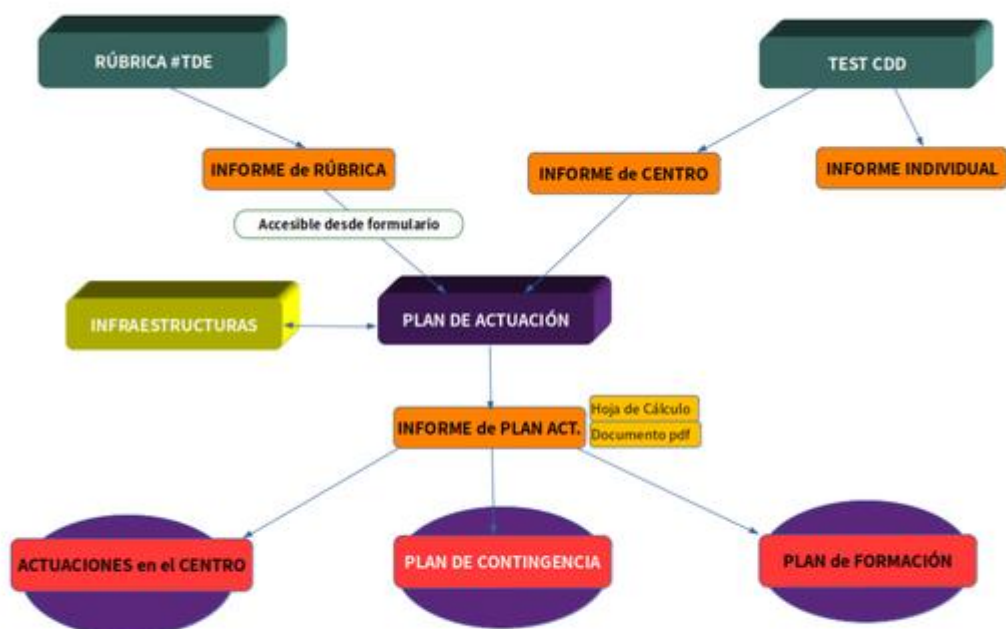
RÚBRICA #TDE

TEST CDD

INFORME de RÚBRICA

INFORME de CENTRO

INFORME INDIVIDUAL

Accesible desde formulario

INFRAESTRUCTURAS

PLAN DE ACTUACIÓN

Hoja de Cálculo

Documento pdf

INFORME de PLAN ACT.

ACTUACIONES en el CENTRO

PLAN DE CONTINGENCIA

PLAN de FORMACIÓN